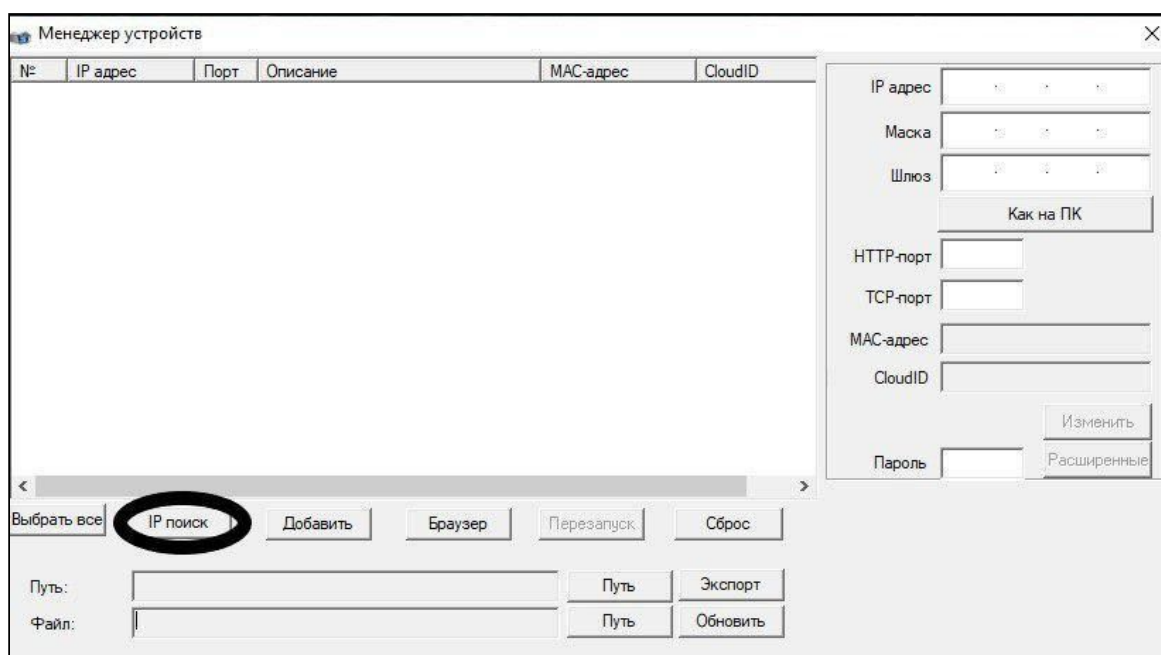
Менеджер устройств

| № | IP адрес | Порт | Описание | MAC-адрес | CloudID |
|---|---|---|---|---|---|

IP адрес
Маска
Шлюз
Как на ПК
HTTP-порт
TCP-порт
MAC-адрес
CloudID
Изменить
Пароль
Расширенные

Выбрать все
IP поиск
Добавить
Браузер
Перезапуск
Сброс

Путь:
Путь
Экспорт
Файл:
Путь
Обновить